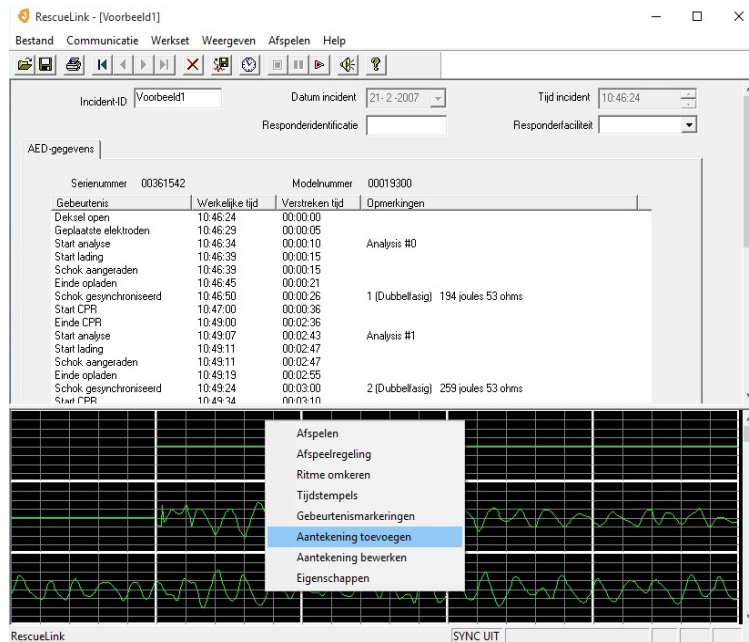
RescueLink - [Voorbeeld1]

Bestand Communicatie Werkset Weergeven Afspelen Help

Incident-ID Voorbeeld1

Datum incident 21- 2 -2007

Tijd incident 10:46:24

Responderidentificatie

Responderfaciliteit

AED-gegevens

Serienummer 00361542

Modelnummer 00019300

| Gebeurtenis | Werkelijke tijd | Verstreken tijd | Opmerkingen |
|---|---|---|---|
| Deksel open | 10:46:24 | 00:00:00 | |
| Geplaatste elektroden | 10:46:29 | 00:00:05 | |
| Start analyse | 10:46:34 | 00:00:10 | Analysis #0 |
| Start lading | 10:46:39 | 00:00:15 | |
| Schok aangeraden | 10:46:39 | 00:00:15 | |
| Einde opladen | 10:46:45 | 00:00:21 | |
| Schok gesynchroniseerd | 10:46:50 | 00:00:26 | 1 (Dubbelfasig) 194 joules 53 ohms |
| Start CPR | 10:47:00 | 00:00:36 | |
| Einde CPR | 10:49:00 | 00:02:36 | |
| Start analyse | 10:49:07 | 00:02:43 | Analysis #1 |
| Start lading | 10:49:11 | 00:02:47 | |
| Schok aangeraden | 10:49:11 | 00:02:47 | |
| Einde opladen | 10:49:19 | 00:02:55 | |
| Schok gesynchroniseerd | 10:49:24 | 00:03:00 | 2 (Dubbelfasig) 259 joules 53 ohms |
| Start CPR | 10:49:34 | 00:03:10 | |

Afspelen
Afspeelregeling
Ritme omkeren
Tijdstempels
Gebeurtenismarkeringen
Aantekening toevoegen
Aantekening bewerken
Eigenschappen

RescueLink

SYNC UIT